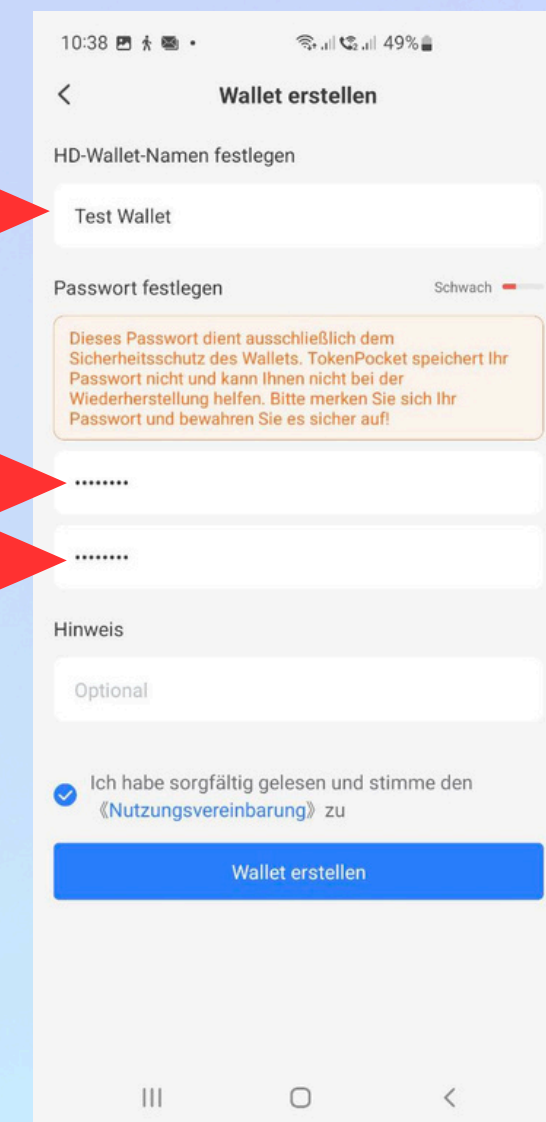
10:38 49%

<

Wallet erstellen

HD-Wallet-Namen festlegen

Test Wallet

Passwort festlegen

Schwach

Dieses Passwort dient ausschließlich dem Sicherheitsschutz des Wallets. TokenPocket speichert Ihr Passwort nicht und kann Ihnen nicht bei der Wiederherstellung helfen. Bitte merken Sie sich Ihr Passwort und bewahren Sie es sicher auf!

••••••••

••••••••

Hinweis

Optional

Ich habe sorgfältig gelesen und stimme den 《Nutzungsvereinbarung》 zu

Wallet erstellen